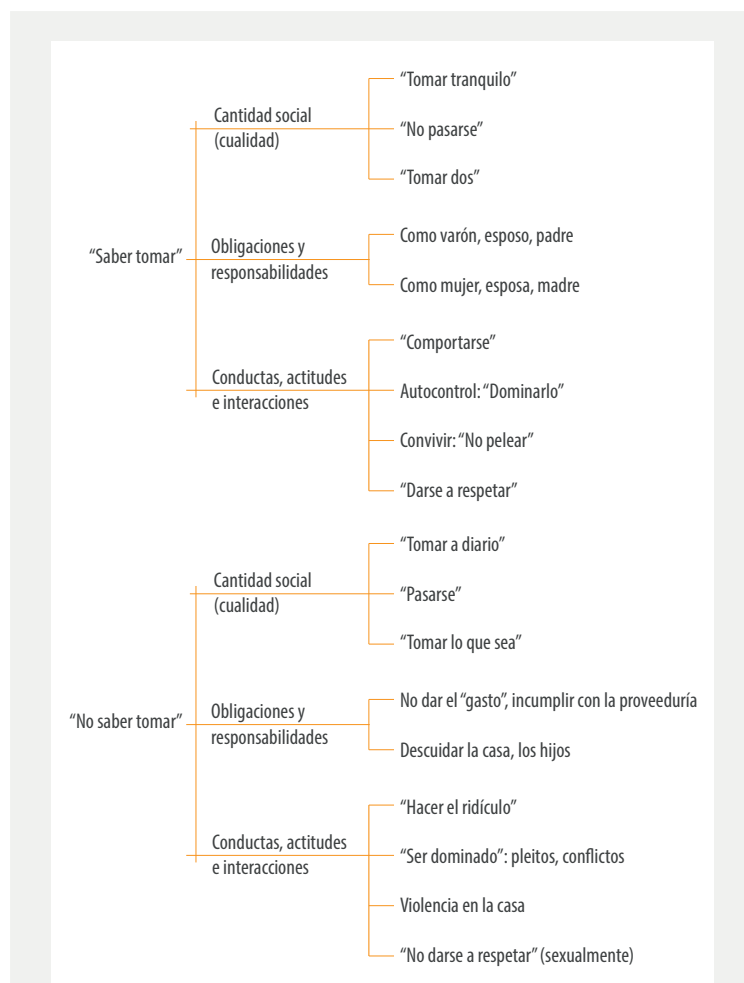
"Saber tomar"

Cantidad social (cualidad)

"Tomar tranquilo"

"No pasarse"

"Tomar dos"

Obligaciones y responsabilidades

Como varón, esposo, padre

Como mujer, esposa, madre

Conductas, actitudes e interacciones

"Comportarse"

Autocontrol: "Dominarlo"

Convivir: "No pelear"

"Darse a respetar"

"No saber tomar"

Cantidad social (cualidad)

"Tomar a diario"

"Pasarse"

"Tomar lo que sea"

Obligaciones y responsabilidades

No dar el "gasto", incumplir con la proveeduría

Descuidar la casa, los hijos

Conductas, actitudes e interacciones

"Hacer el ridículo"

"Ser dominado": pleitos, conflictos

Violencia en la casa

"No darse a respetar" (sexualmente)